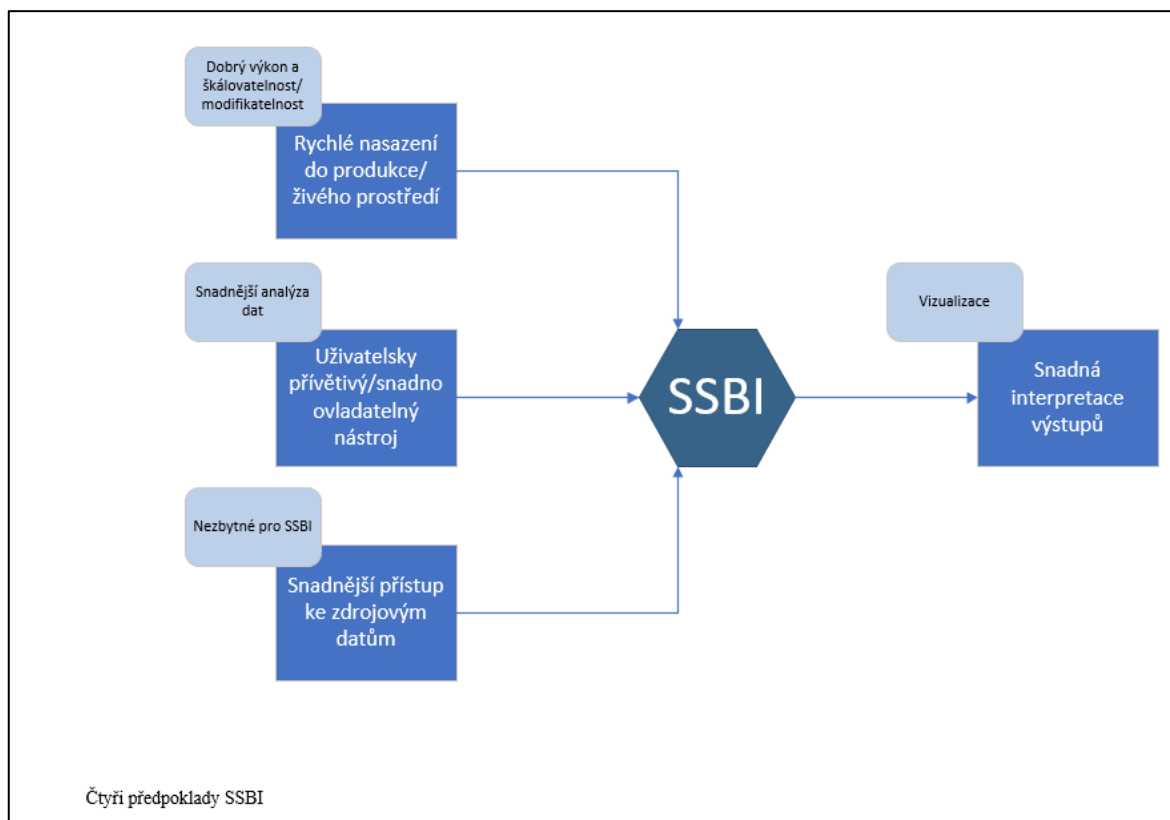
Dobrý výkon a škálovatelnost/ modifikatelnost

Rychlé nasazení do produkce/ živého prostředí

Snadnější analýza dat

Uživatelsky přívětivý/snadno ovladatelný nástroj

Nezbytné pro SSBI

Snadnější přístup ke zdrojovým datům

SSBI

Vizualizace

Snadná interpretace výstupů

Čtyři předpoklady SSBI